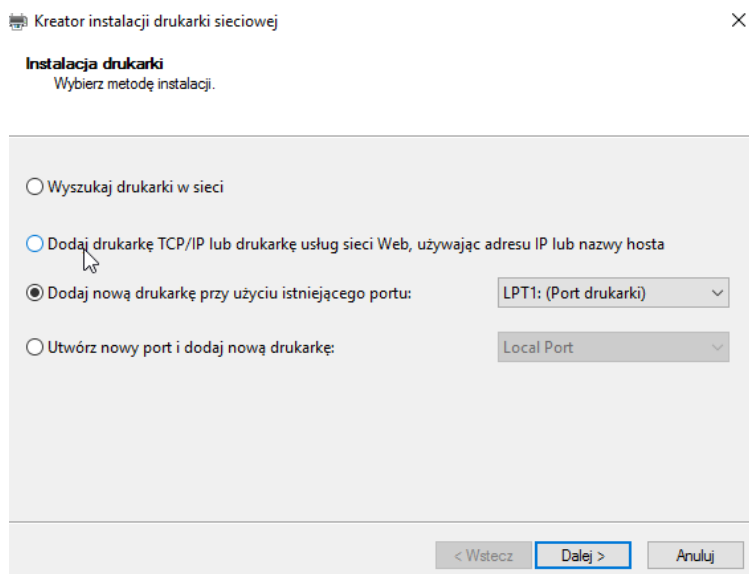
Kreator instalacji drukarki sieciowej

Instalacja drukarki
Wybierz metodę instalacji.

Wyszukaj drukarki w sieci

Dodaj drukarkę TCP/IP lub drukarkę usług sieci Web, używając adresu IP lub nazwy hosta

Dodaj nową drukarkę przy użyciu istniejącego portu: LPT1: (Port drukarki)

Utwórz nowy port i dodaj nową drukarkę: Local Port

< Wstecz Dalej > Anuluj